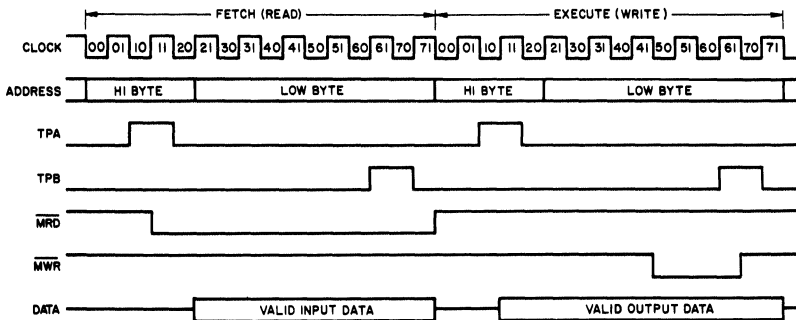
FETCH (READ)

EXECUTE (WRITE)

CLOCK 00 01 10 11 20 21 30 31 40 41 50 51 60 61 70 71 00 01 10 11 20 21 30 31 40 41 50 51 60 61 70 71

ADDRESS HI BYTE LOW BYTE HI BYTE LOW BYTE

TPA

TPB

$\overline{MRD}$

$\overline{MWR}$

DATA VALID INPUT DATA VALID OUTPUT DATA